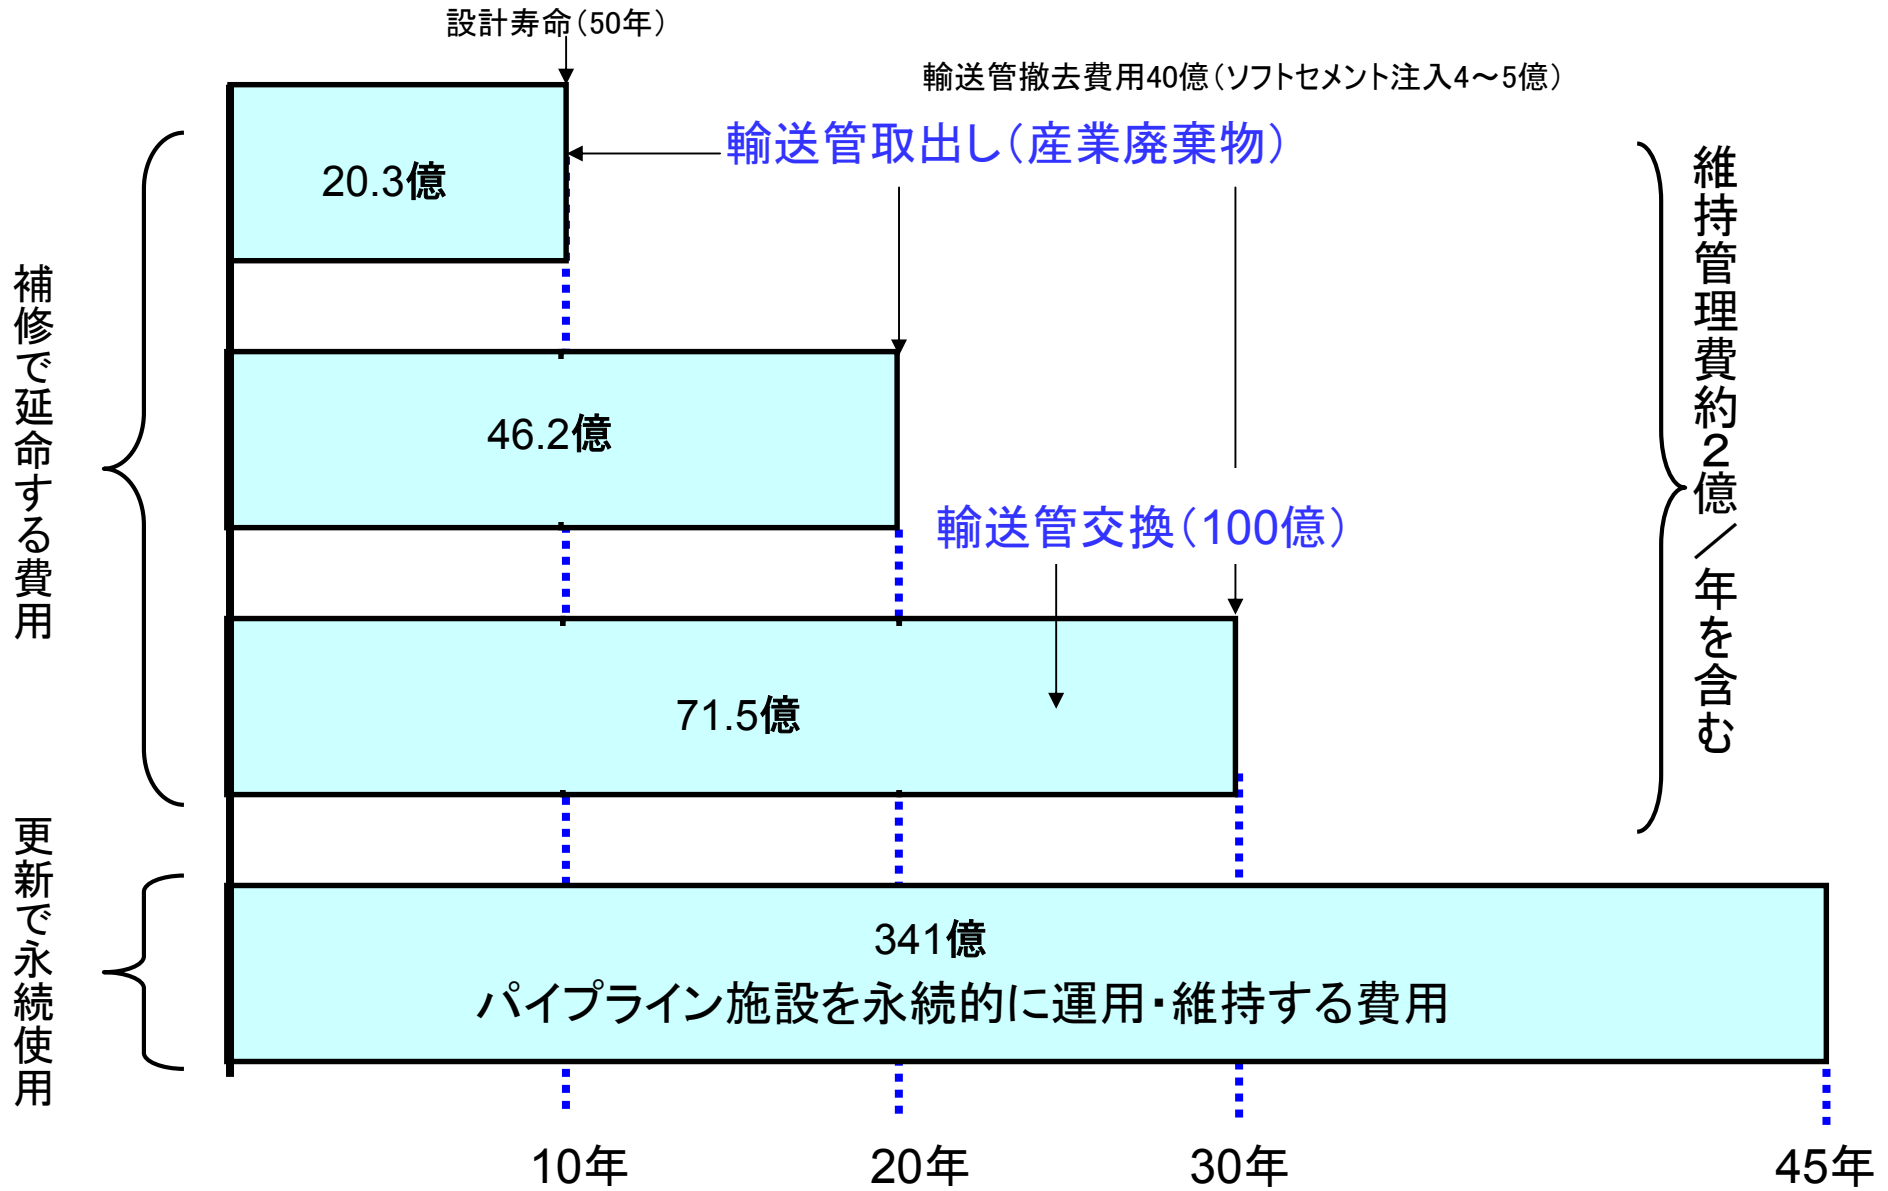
設計寿命(50年)

輸送管撤去費用40億(ソフトセメント注入4～5億)

輸送管取出し(産業廃棄物)

補修で延命する費用

20.3億

46.2億

輸送管交換(100億)

71.5億

維持管理費約2億／年を含む

更新で永続使用

341億
パイプライン施設を永続的に運用・維持する費用

10年

20年

30年

45年